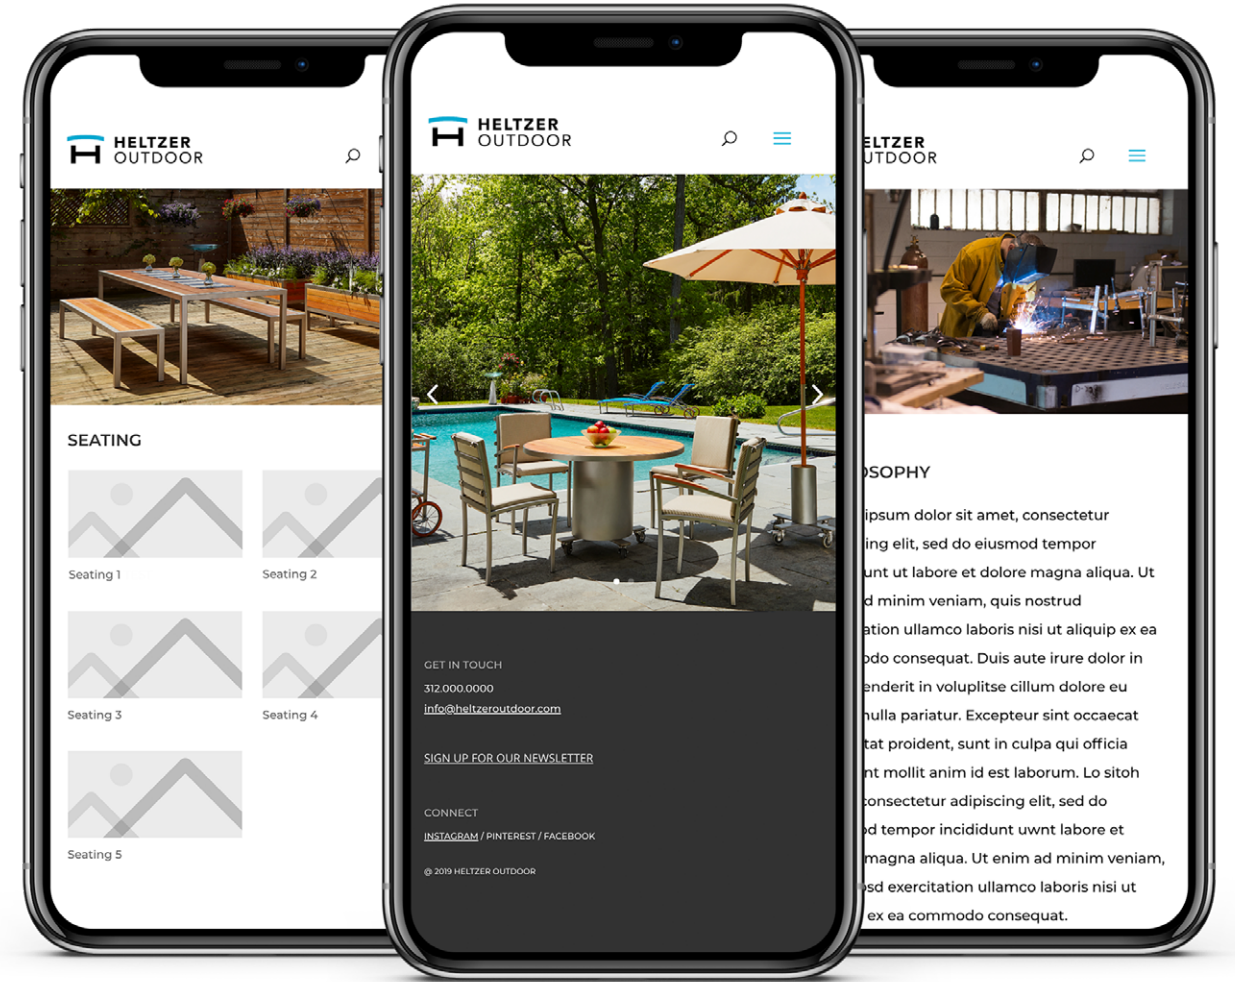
HELTZER OUTDOOR

SEATING

Seating 1

Seating 2

Seating 3

Seating 4

Seating 5

HELTZER OUTDOOR

GET IN TOUCH

312.000.0000

info@heltzeroutdoor.com

SIGN UP FOR OUR NEWSLETTER

CONNECT

INSTAGRAM / PINTEREST / FACEBOOK

© 2019 HELTZER OUTDOOR

ELTZER UTDOOR

OSOPHY

ipsum dolor sit amet, consectetur ing elit, sed do eiusmod tempor unt ut labore et dolore magna aliqua. Ut d minim veniam, quis nostrud ation ullamco laboris nisi ut aliquip ex ea odo consequat. Duis aute irure dolor in enderit in voluplitse cillum dolore eu nulla pariatur. Excepteur sint occaecat tat proident, sunt in culpa qui officia nt mollit anim id est laborum. Lo sitoh consectetur adipiscing elit, sed do od tempor incididunt uwnt labore et magna aliqua. Ut enim ad minim veniam, sd exercitation ullamco laboris nisi ut ex ea commodo consequat.